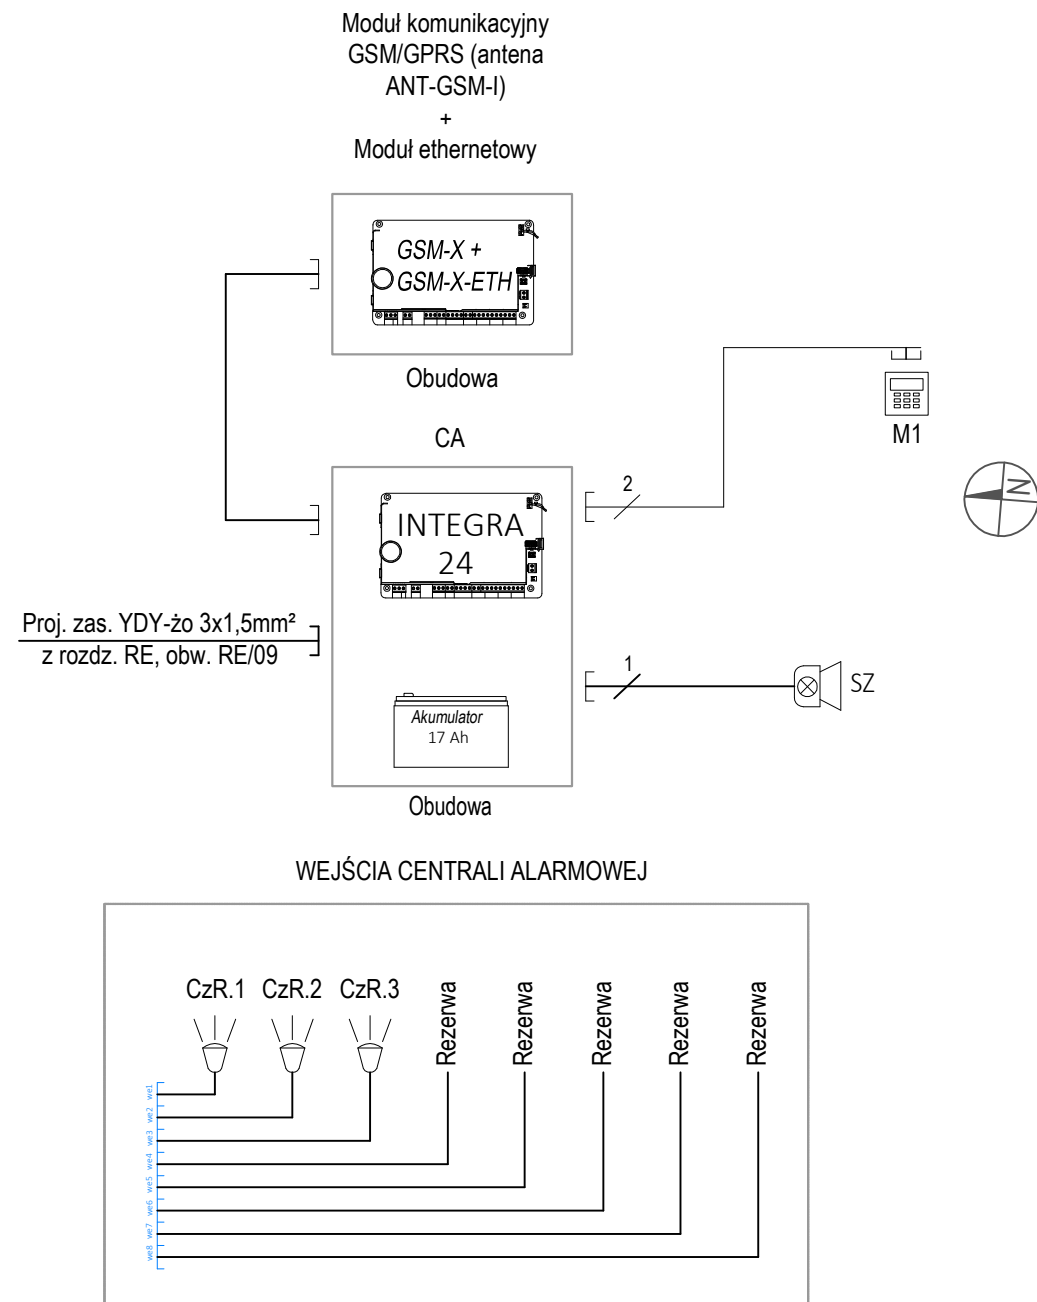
Moduł komunikacyjny
GSM/GPRS (antena
ANT-GSM-I)
+
Moduł ethernetowy

GSM-X +
GSM-X-ETH

Obudowa

CA

INTEGRA
24

M1

2

N

Proj. zas. YDY-żo 3x1,5mm²
z rozdz. RE, obw. RE/09

1

SZ

Akumulator
17 Ah

Obudowa

WEJŚCIA CENTRALI ALARMOWEJ

CzR.1 CzR.2 CzR.3 Rezerwa Rezerwa Rezerwa Rezerwa Rezerwa

we1
we2
we3
we4
we5
we6
we7
we8